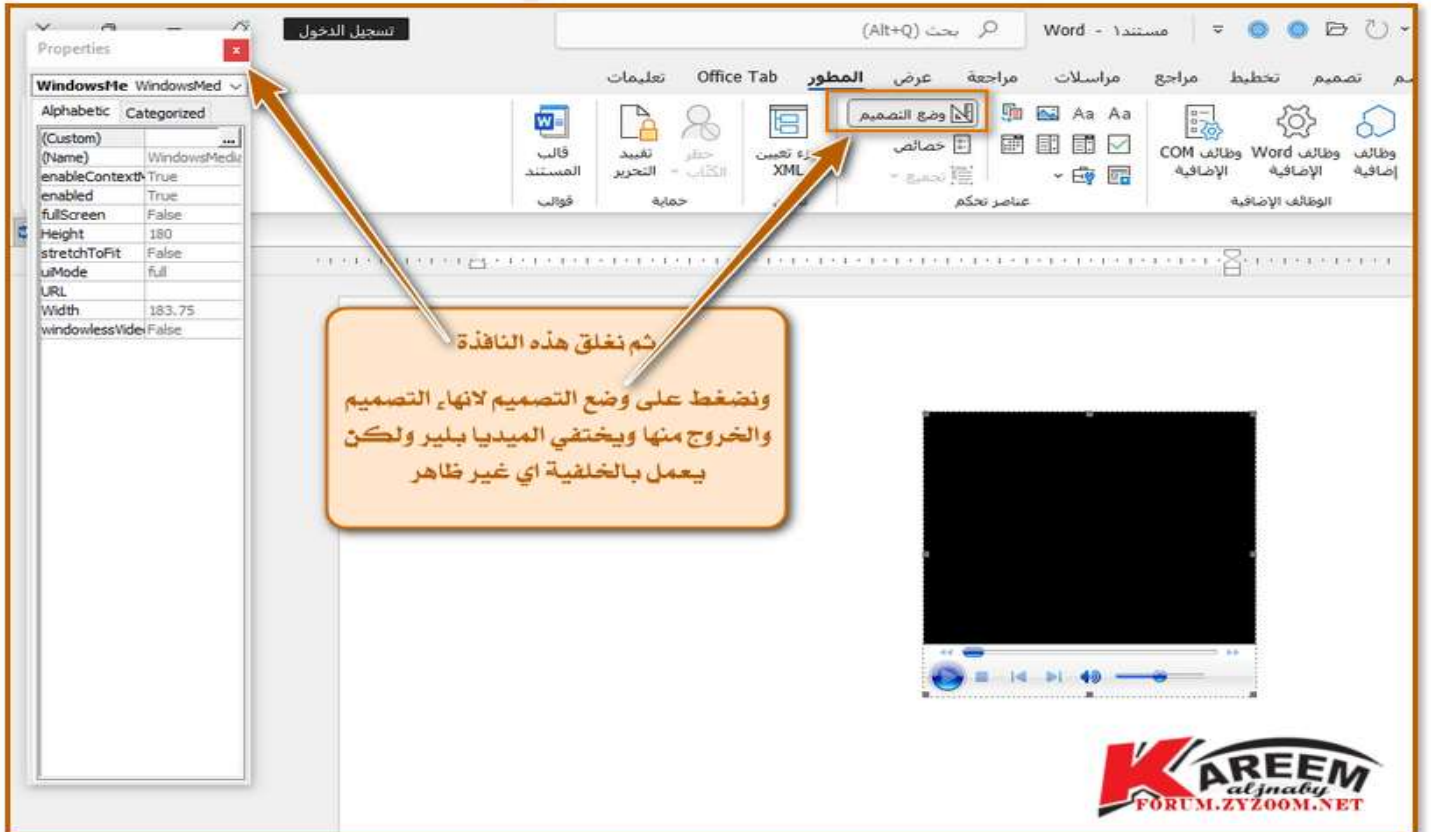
تسجيل الدخول

بحث (Alt+Q)

مستند١ - Word

تعليمات Office Tab المطور عرض مراجعة مراسلات مراجع تخطيط تصميم

Properties

WindowsMe WindowsMed

Alphabetic Categorized

| | |
|---|---|
| (Custom) | ... |
| (Name) | WindowsMedia |
| enableContextM | True |
| enabled | True |
| fullScreen | False |
| Height | 180 |
| stretchToFit | False |
| uiMode | full |
| URL | |
| Width | 183.75 |
| windowlessVideo | False |

قالب المستند
قوالب

تقييد التحرير
حظر الكتاب
حماية

جزء تعيين XML

وضع التصميم
خصائص
تجميع
عناصر تحكم

وظائف COM الإضافية
وظائف Word الإضافية
وظائف إضافية
الوظائف الإضافية

ثم نغلق هذه النافذة

ونضغط على وضع التصميم لانهاء التصميم والخروج منها ويختفي الميديا بلير ولكن يعمل بالخلفية اي غير ظاهر

KAREEM
aljnaby
FORUM.ZYZOOM.NET